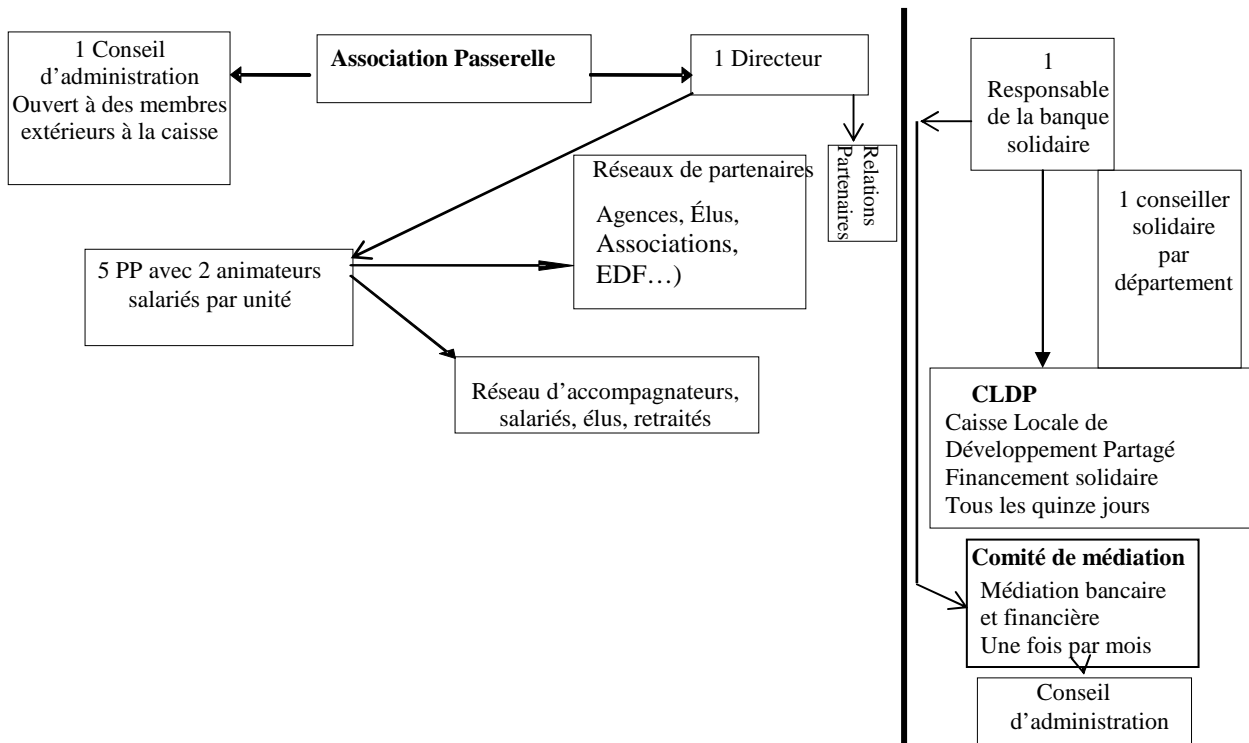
1 Conseil d'administration Ouvert à des membres extérieurs à la caisse

Association Passerelle

1 Directeur

Relations Partenaires

Réseaux de partenaires

Agences, Élus, Associations, EDF…)

5 PP avec 2 animateurs salariés par unité

Réseau d'accompagnateurs, salariés, élus, retraités

1 Responsable de la banque solidaire

1 conseiller solidaire par département

CLDP
Caisse Locale de Développement Partagé
Financement solidaire
Tous les quinze jours

Comité de médiation
Médiation bancaire et financière
Une fois par mois

Conseil d'administration